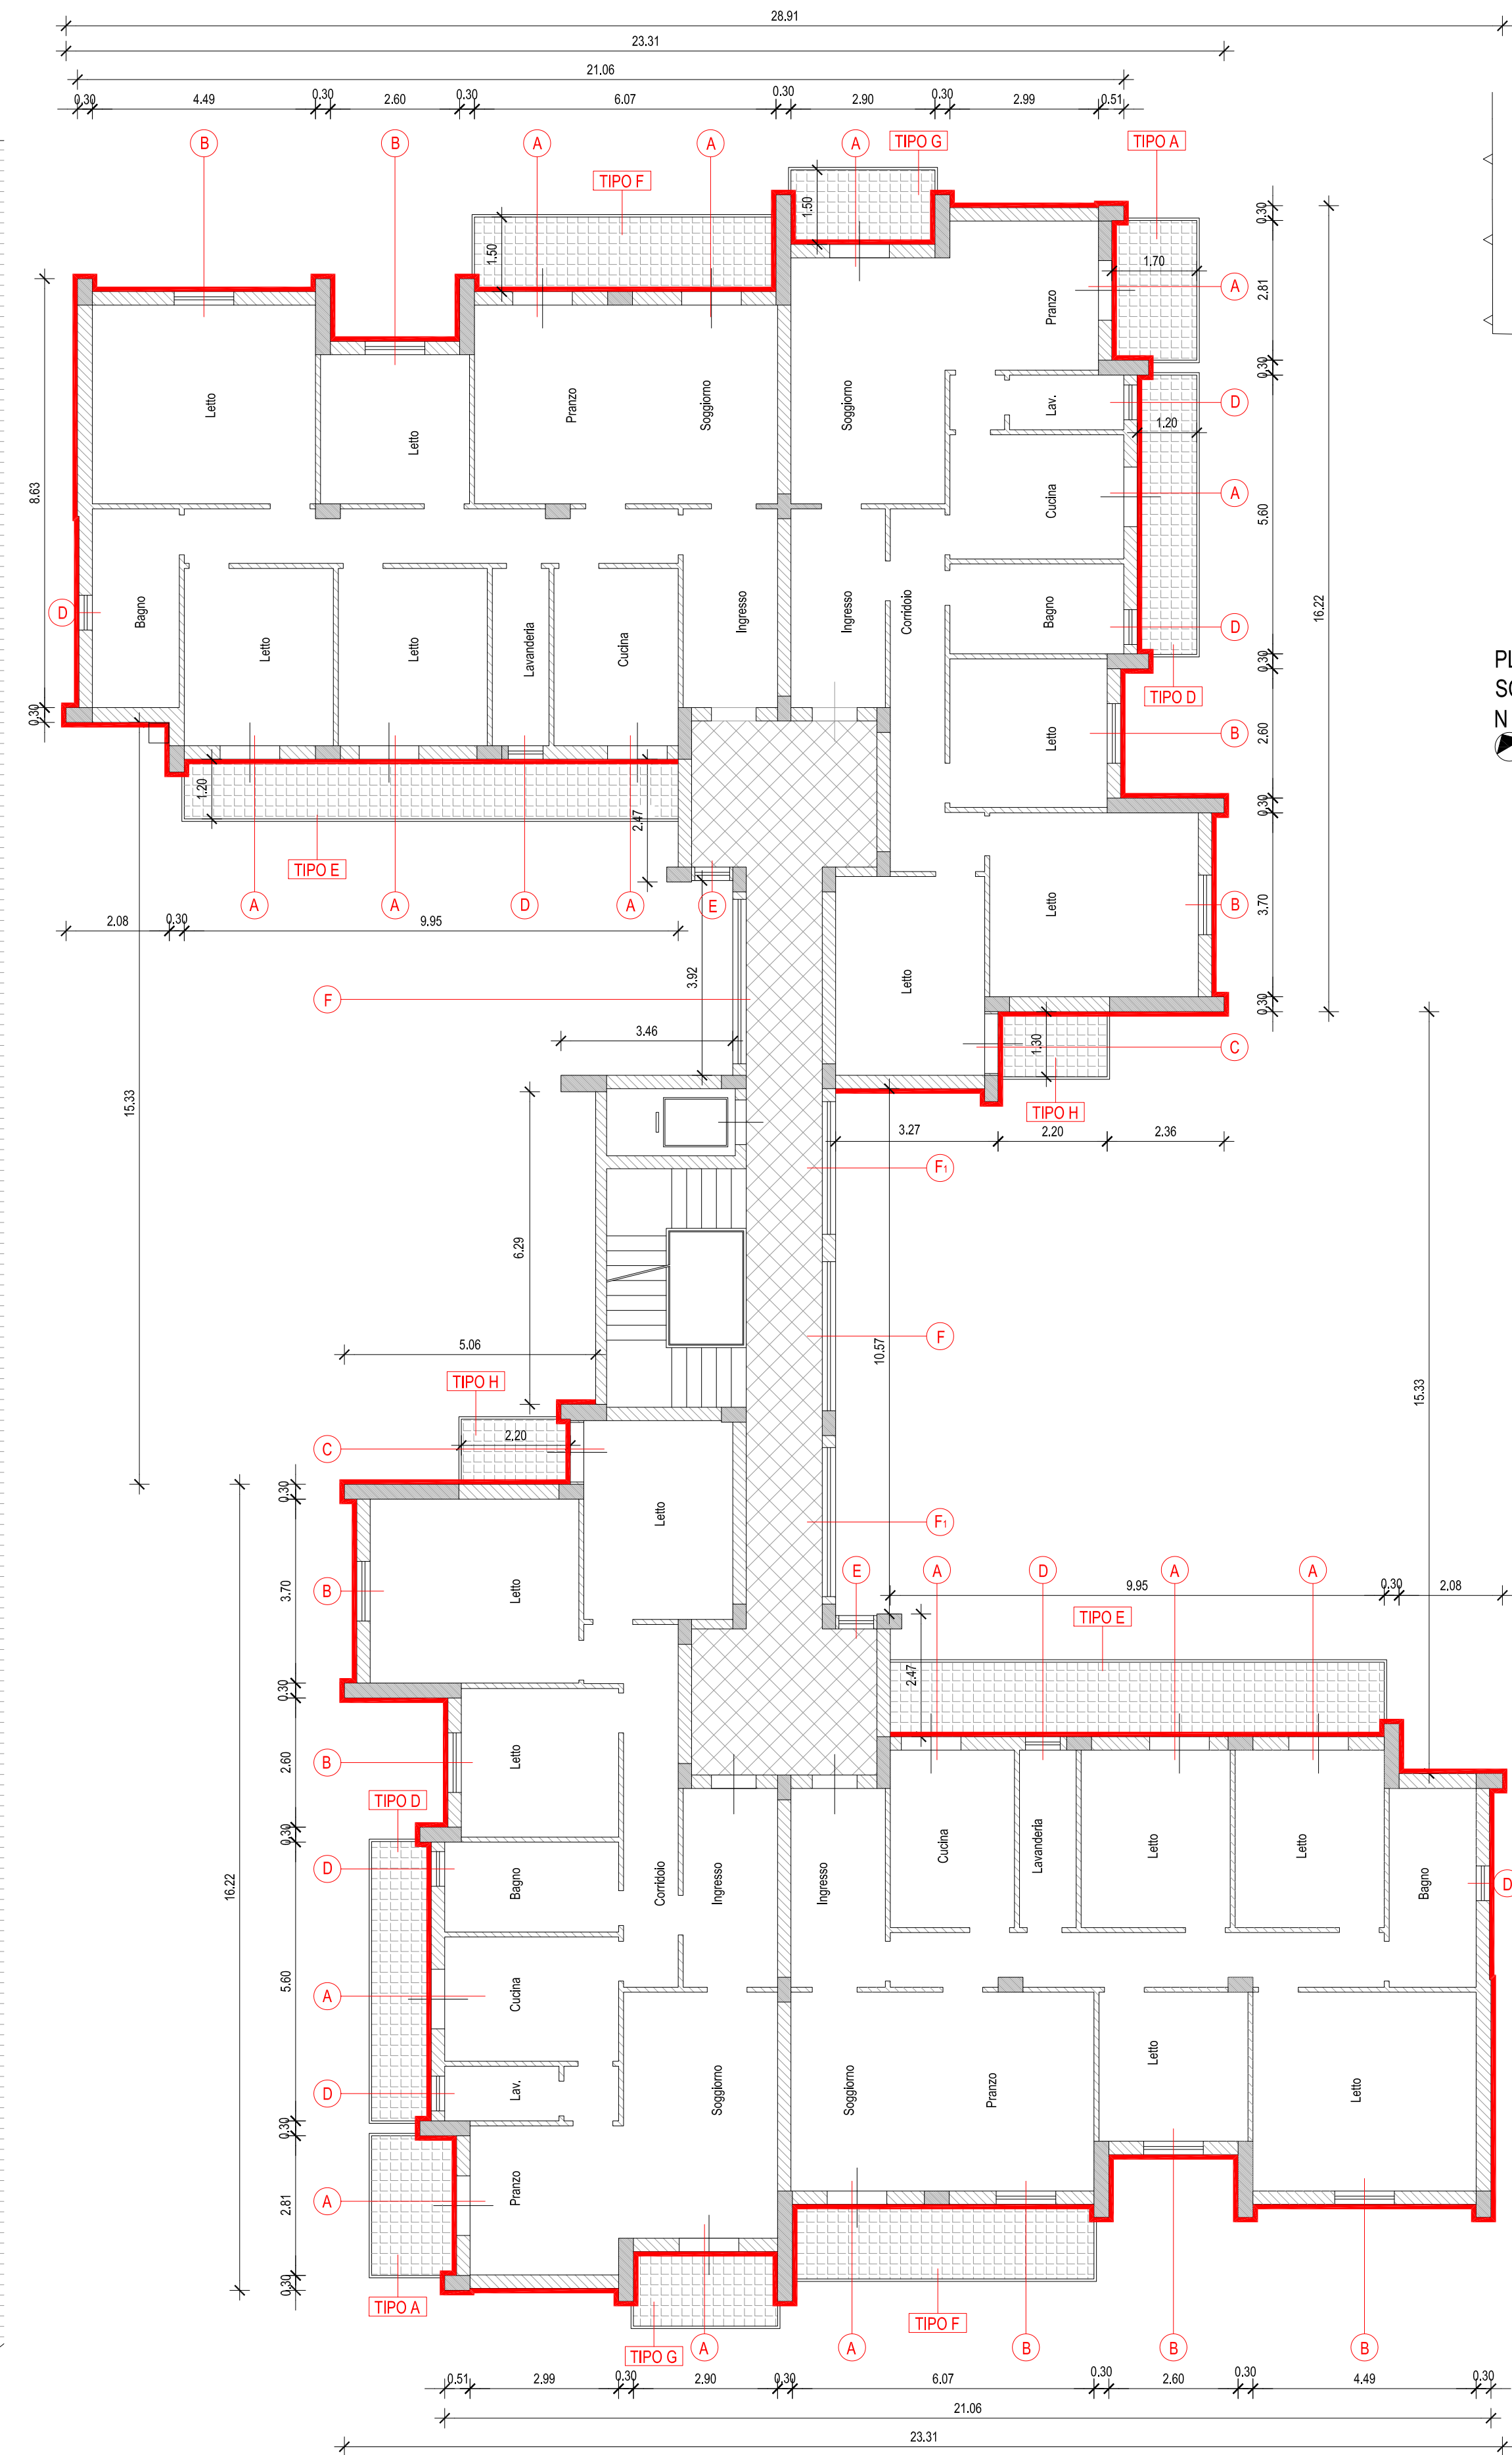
28.91
23.31
21.06
0.30 4.49 0.30 2.60 0.30 6.07 0.30 2.90 0.30 2.99 0.51

B B A A A TIPO G TIPO A
TIPO F
1.50 1.50
0.30
1.70
A
2.81
0.30
Letto Letto Pranzo Soggiorno Soggiorno Pranzo
Lav.
D
1.20
Cucina
A
5.60
8.63
Bagno Letto Letto Lavanderia Cucina Ingresso Ingresso Corridoio Bagno
D
D
16.22
0.30
0.30
TIPO D
Letto
B
2.60
1.20
2.47
0.30
TIPO E
A A D A E
Letto
B
3.70
2.08 0.30 9.95
3.92
F
Letto
0.30
3.46
1.30
C
15.33
TIPO H
3.27 2.20 2.36
F1
6.29
F
10.57
5.06
TIPO H
2.20
C
15.33
0.30
Letto
F1
E A D A A
9.95 0.30 2.08
B
Letto
3.70
TIPO E
2.47
0.30
B
Letto
2.60
TIPO D
0.30
D
16.22
Bagno Corridoio Ingresso Ingresso Cucina Lavanderia Letto Letto Bagno
D
A
Cucina
5.60
D
Lav.
Soggiorno Soggiorno Pranzo Letto Letto
0.30
A
Pranzo
2.81
0.30
TIPO A
TIPO F
TIPO G A A B B B
0.51 2.99 0.30 2.90 0.30 6.07 0.30 2.60 0.30 4.49 0.30
21.06
23.31
PL
SC
N